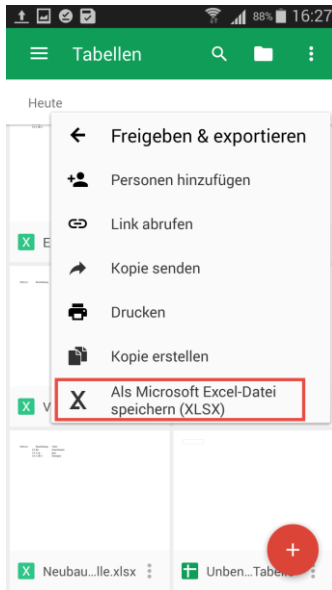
88% 16:27

Tabellen

Heute

E

V

Freigeben & exportieren

Personen hinzufügen

Link abrufen

Kopie senden

Drucken

Kopie erstellen

Als Microsoft Excel-Datei speichern (XLSX)

Neubau...lle.xlsx

Unben...Tabe